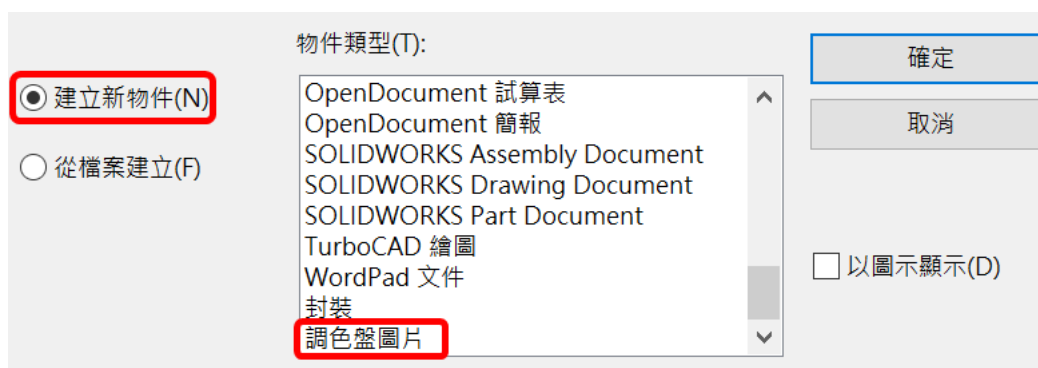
建立新物件(N)

從檔案建立(F)

物件類型(T):

OpenDocument 試算表
OpenDocument 簡報
SOLIDWORKS Assembly Document
SOLIDWORKS Drawing Document
SOLIDWORKS Part Document
TurboCAD 繪圖
WordPad 文件
封裝
調色盤圖片

確定

取消

以圖示顯示(D)